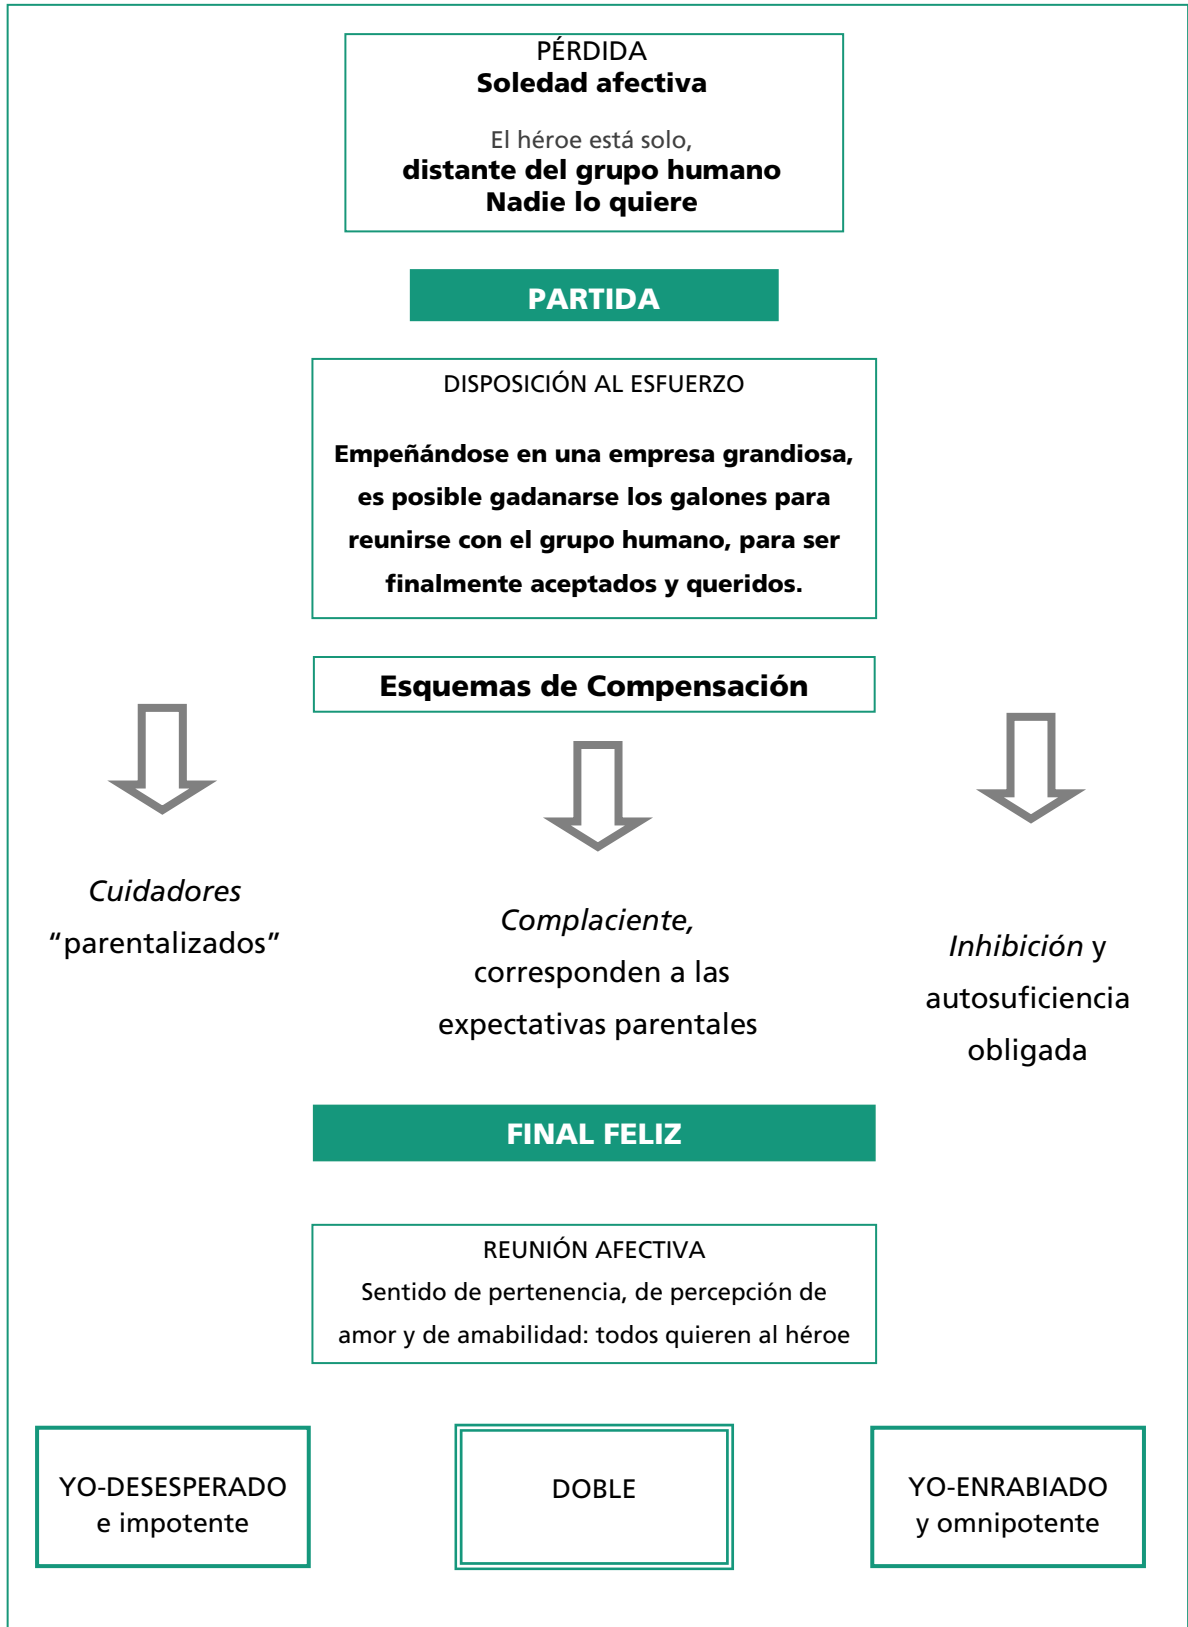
PÉRDIDA
**Soledad afectiva**

El héroe está solo,
**distante del grupo humano**
**Nadie lo quiere**

PARTIDA

DISPOSICIÓN AL ESFUERZO

**Empeñándose en una empresa grandiosa, es posible gadanarse los galones para reunirse con el grupo humano, para ser finalmente aceptados y queridos.**

**Esquemas de Compensación**

*Cuidadores* "parentalizados"

*Complaciente,* corresponden a las expectativas parentales

*Inhibición* y autosuficiencia obligada

FINAL FELIZ

REUNIÓN AFECTIVA
Sentido de pertenencia, de percepción de amor y de amabilidad: todos quieren al héroe

YO-DESESPERADO e impotente

DOBLE

YO-ENRABIADO y omnipotente